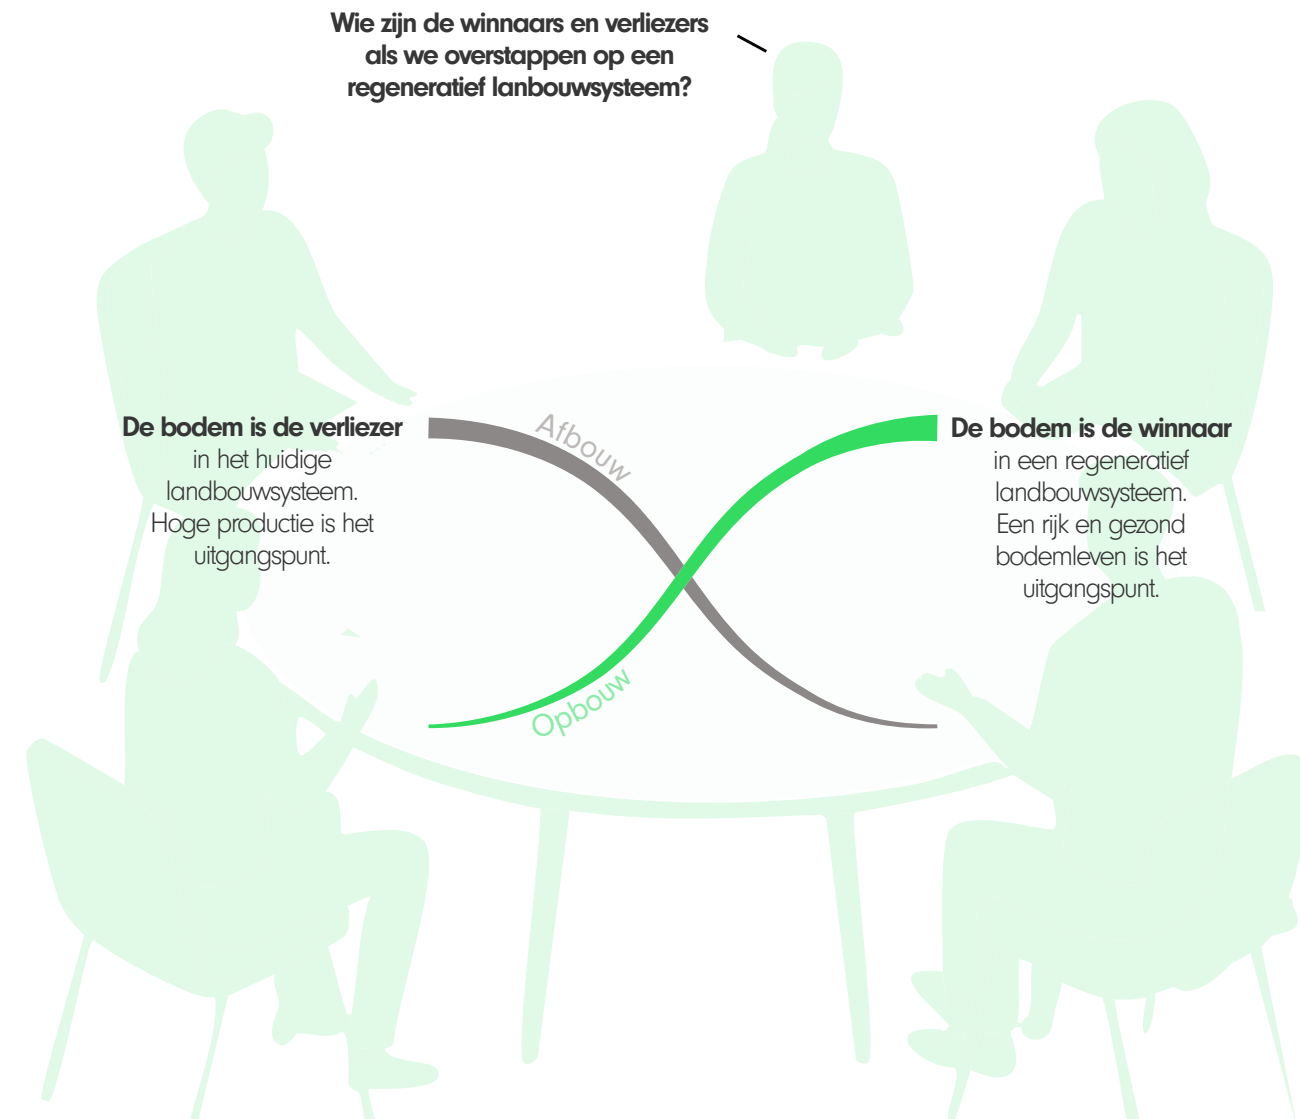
Wie zijn de winnaars en verliezers als we overstappen op een regeneratief lanbouwsysteem?

De bodem is de verliezer in het huidige landbouwsysteem. Hoge productie is het uitgangspunt.

Afbouw

Opbouw

De bodem is de winnaar in een regeneratief landbouwsysteem. Een rijk en gezond bodemleven is het uitgangspunt.